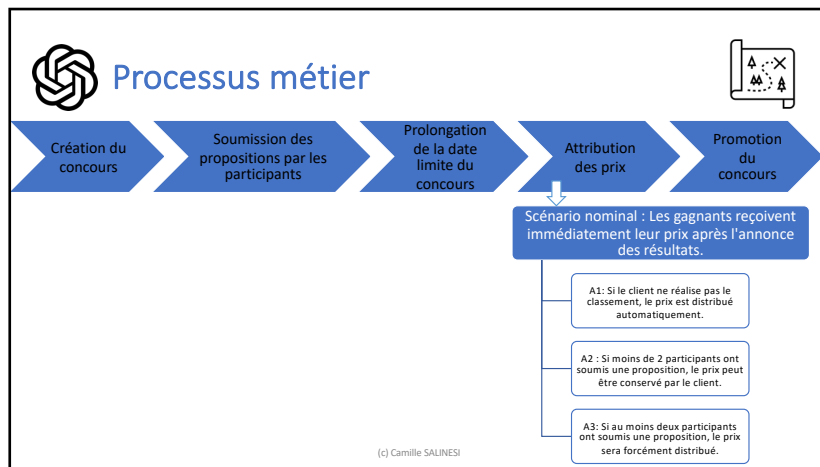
Processus métier

Création du concours

Soumission des propositions par les participants

Prolongation de la date limite du concours

Attribution des prix

Promotion du concours

Scénario nominal : Les gagnants reçoivent immédiatement leur prix après l'annonce des résultats.

A1: Si le client ne réalise pas le classement, le prix est distribué automatiquement.

A2 : Si moins de 2 participants ont soumis une proposition, le prix peut être conservé par le client.

A3: Si au moins deux participants ont soumis une proposition, le prix sera forcément distribué.

(c) Camille SALINESI